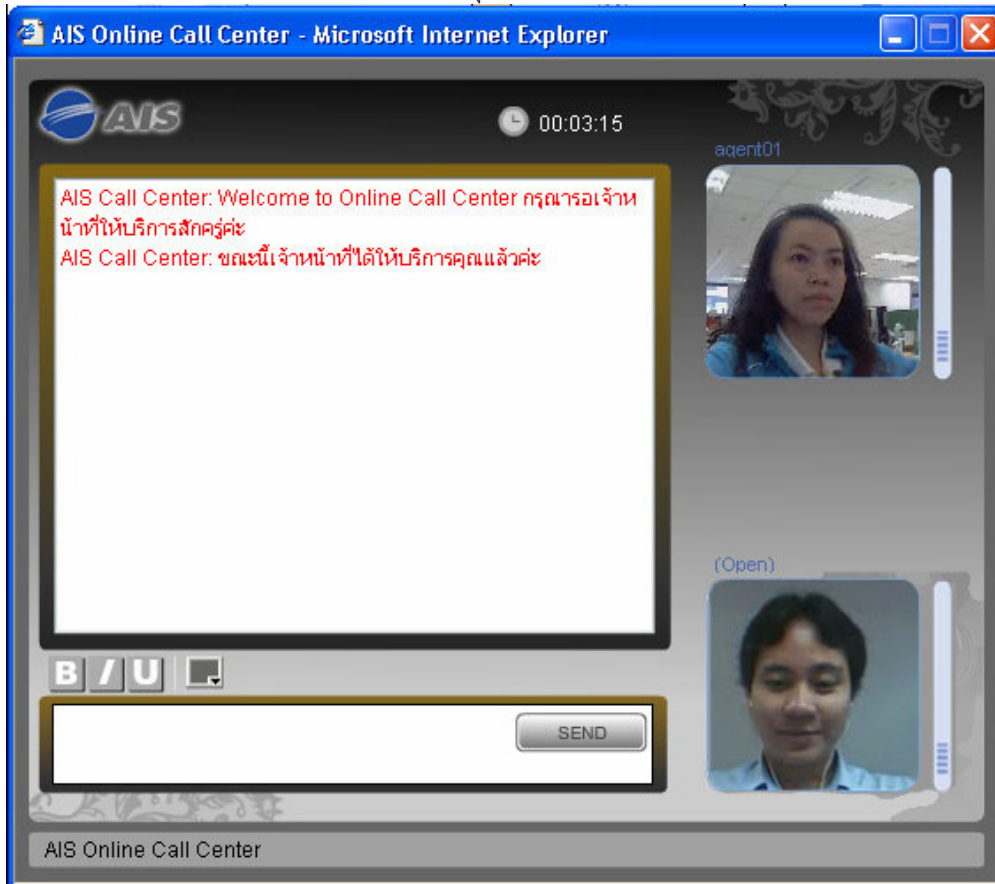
AIS Online Call Center - Microsoft Internet Explorer

AIS

00:03:15

agent01

AIS Call Center: Welcome to Online Call Center กรุณารอเจ้าหน้าที่ให้บริการสักครู่ค่ะ
AIS Call Center: ขณะนี้เจ้าหน้าที่ได้ให้บริการคุณแล้วค่ะ

(Open)

B I U

SEND

AIS Online Call Center